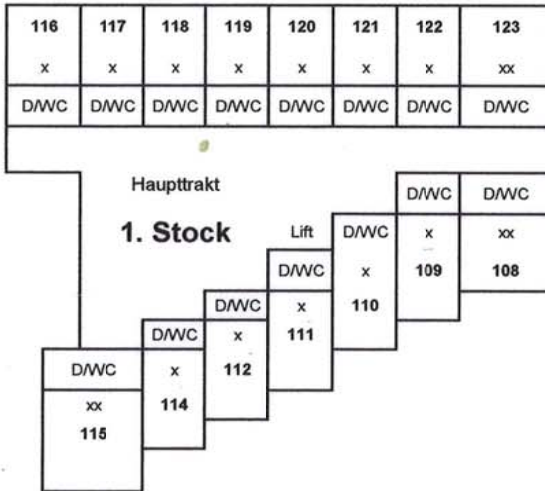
| 116 | 117 | 118 | 119 | 120 | 121 | 122 | 123 |
|---|---|---|---|---|---|---|---|
| x | x | x | x | x | x | x | xx |
| D/WC | D/WC | D/WC | D/WC | D/WC | D/WC | D/WC | D/WC |

Haupttrakt

1. Stock

Lift

D/WC
x
109

D/WC
xx
108

D/WC
x
110

D/WC
x
111

D/WC
x
112

D/WC
x
114

D/WC
xx
115